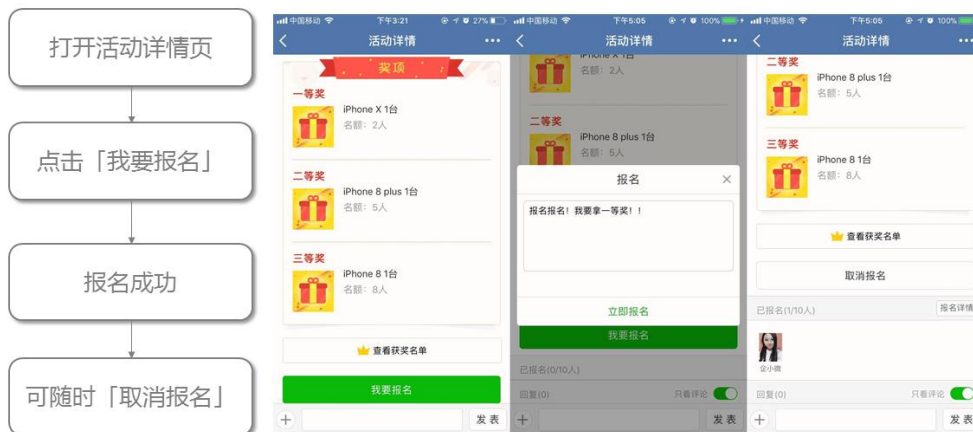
打开活动详情页

点击「我要报名」

报名成功

可随时「取消报名」

中国移动 下午3:21 27%
活动详情 •••
奖项
一等奖
iPhone X 1台
名额：2人
二等奖
iPhone 8 plus 1台
名额：5人
三等奖
iPhone 8 1台
名额：8人
查看获奖名单
我要报名
+ 发表

中国移动 下午5:05 100%
活动详情 •••
iPhone X 1台
名额：2人
二等奖
iPhone 8 plus 1台
名额：5人
报名 ×
报名报名！我要拿一等奖！！
立即报名
我要报名
已报名(0/10人)
回复(0) 只看评论
+ 发表

中国移动 下午5:05 100%
活动详情 •••
二等奖
iPhone 8 plus 1台
名额：5人
三等奖
iPhone 8 1台
名额：8人
查看获奖名单
取消报名
已报名(1/10人) 报名详情
企小微
回复(0) 只看评论
+ 发表